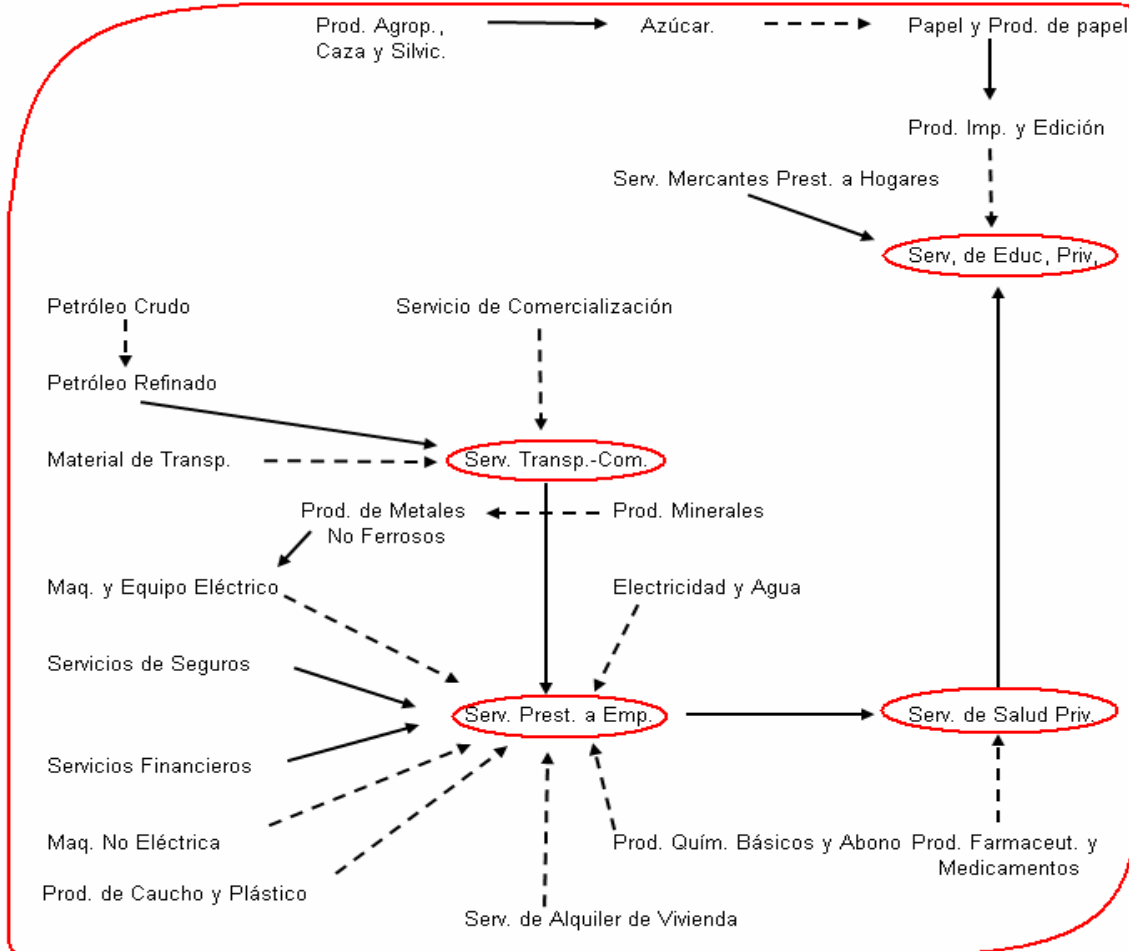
Prod. Agrop., Caza y Silvic.

Azúcar.

Papel y Prod. de papel

Prod. Imp. y Edición

Serv. Mercantes Prest. a Hogares

Serv, de Educ, Priv,

Petróleo Crudo

Servicio de Comercialización

Petróleo Refinado

Material de Transp.

Serv. Transp.-Com.

Prod. de Metales No Ferrosos

Prod. Minerales

Maq. y Equipo Eléctrico

Electricidad y Agua

Servicios de Seguros

Serv. Prest. a Emp.

Serv. de Salud Priv.

Servicios Financieros

Maq. No Eléctrica

Prod. Quím. Básicos y Abono

Prod. Farmaceut. y Medicamentos

Prod. de Caucho y Plástico

Serv. de Alquiler de Vivienda